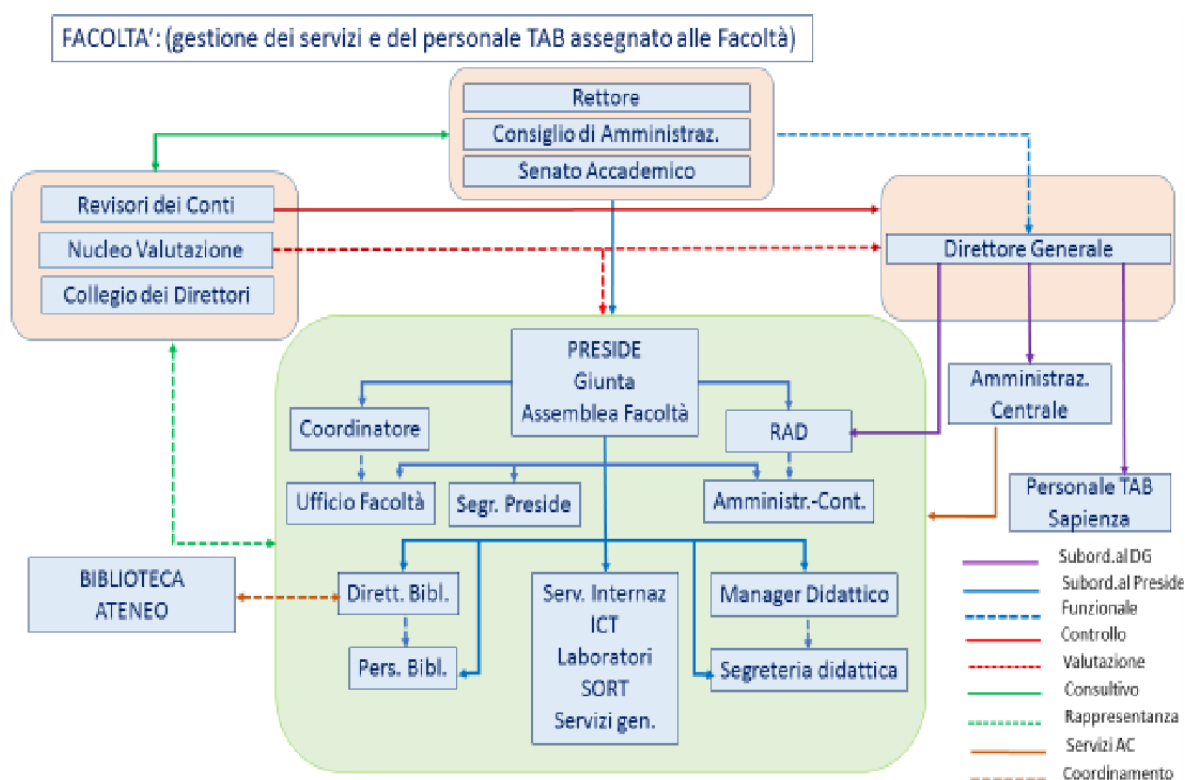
FACOLTA': (gestione dei servizi e del personale TAB assegnato alle Facoltà)

Rettore
Consiglio di Amministraz.
Senato Accademico

Revisori dei Conti
Nucleo Valutazione
Collegio dei Direttori

Direttore Generale

PRESIDE
Giunta
Assemblea Facoltà

Coordinatore
RAD
Amministraz. Centrale

Ufficio Facoltà
Segr. Preside
Amministr.-Cont.

Personale TAB Sapienza

BIBLIOTECA ATENEO

Dirett. Bibl.
Pers. Bibl.

Serv. Internaz
ICT
Laboratori
SORT
Servizi gen.

Manager Didattico
Segreteria didattica

Subord.al DG
Subord.al Preside
Funzionale
Controllo
Valutazione
Consultivo
Rappresentanza
Servizi AC
Coordinamento